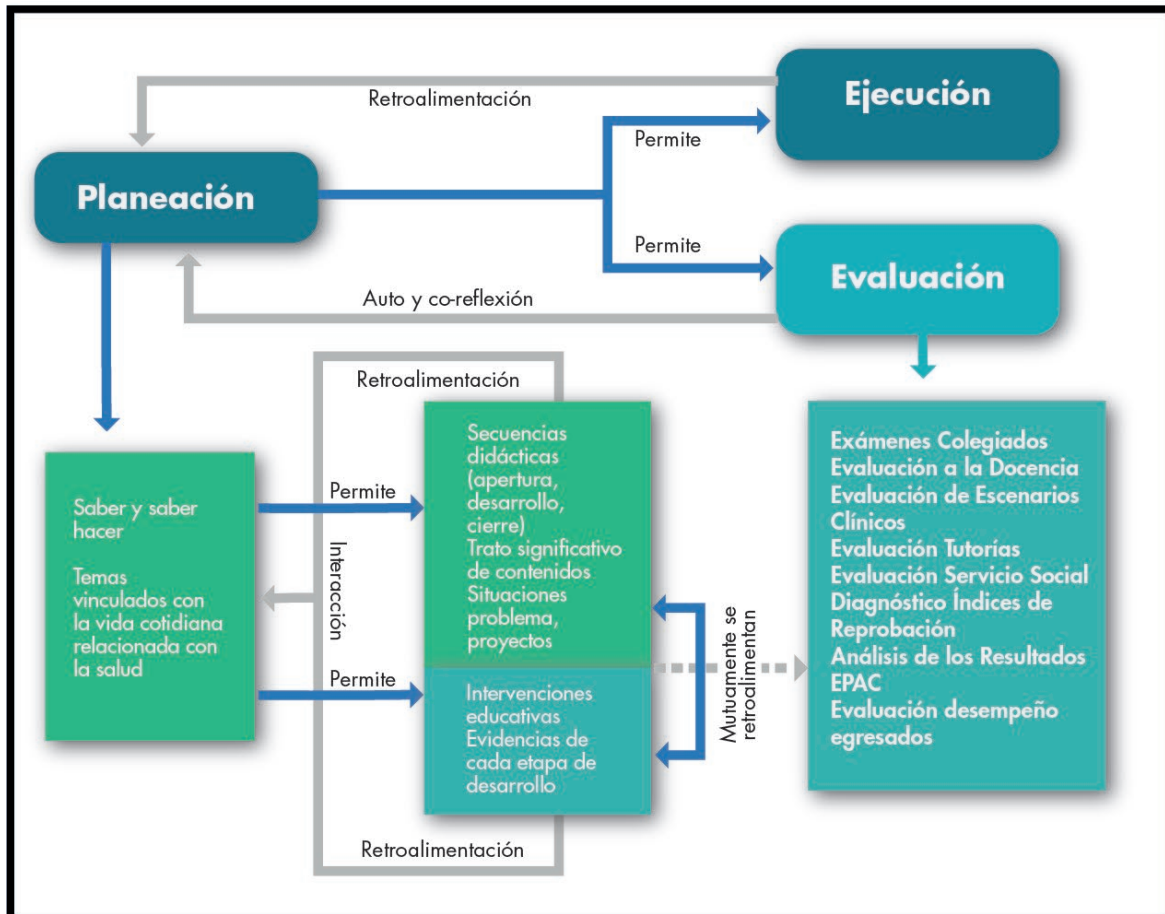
Retroalimentación

Ejecución

Permite

Planeación

Permite

Evaluación

Auto y co-reflexión

Retroalimentación

Saber y saber hacer

Temas vinculados con la vida cotidiana relacionada con la salud

Permite

Interacción

Permite

Secuencias didácticas (apertura, desarrollo, cierre)
Trato significativo de contenidos
Situaciones problema, proyectos

Intervenciones educativas
Evidencias de cada etapa de desarrollo

Mutuamente se retroalimentan

Retroalimentación

Exámenes Colegiados
Evaluación a la Docencia
Evaluación de Escenarios Clínicos
Evaluación Tutorías
Evaluación Servicio Social
Diagnóstico Índices de Reprobación
Análisis de los Resultados EPAC
Evaluación desempeño egresados